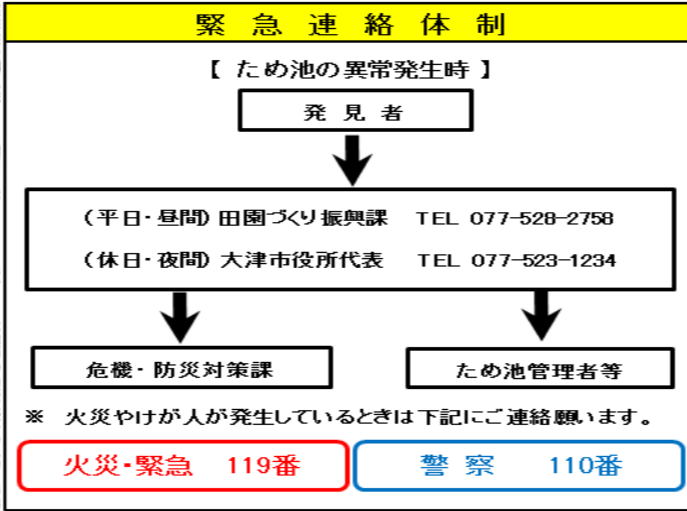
緊急連絡体制

【 ため池の異常発生時 】

発見者

（平日・昼間）田園づくり振興課　TEL 077-528-2758

（休日・夜間）大津市役所代表　TEL 077-523-1234

危機・防災対策課

ため池管理者等

※　火災やけが人が発生しているときは下記にご連絡願います。

火災・緊急　119番

警察　110番